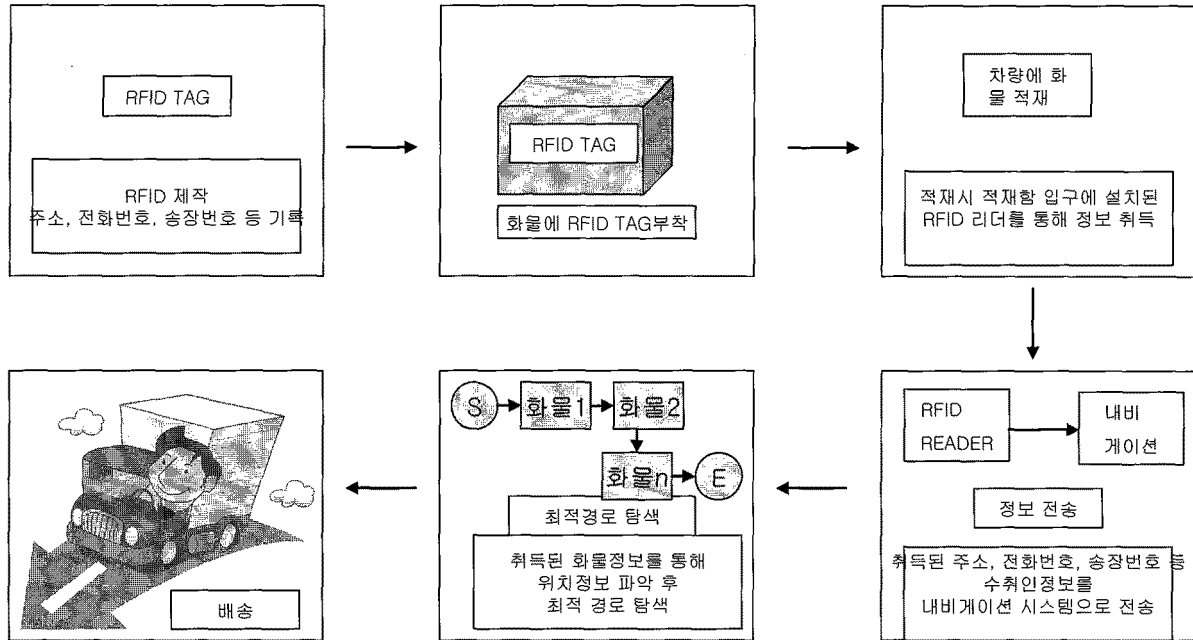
RFID TAG

RFID 제작
주소, 전화번호, 송장번호 등 기록

RFID TAG

화물에 RFID TAG부착

차량에 화물 적재

적재시 적재함 입구에 설치된 RFID 리더를 통해 정보 취득

RFID READER

내비게이션

정보 전송

취득된 주소, 전화번호, 송장번호 등 수취인정보를 내비게이션 시스템으로 전송

S

화물1

화물2

화물n

E

최적경로 탐색

취득된 화물정보를 통해 위치정보 파악 후 최적 경로 탐색

배송